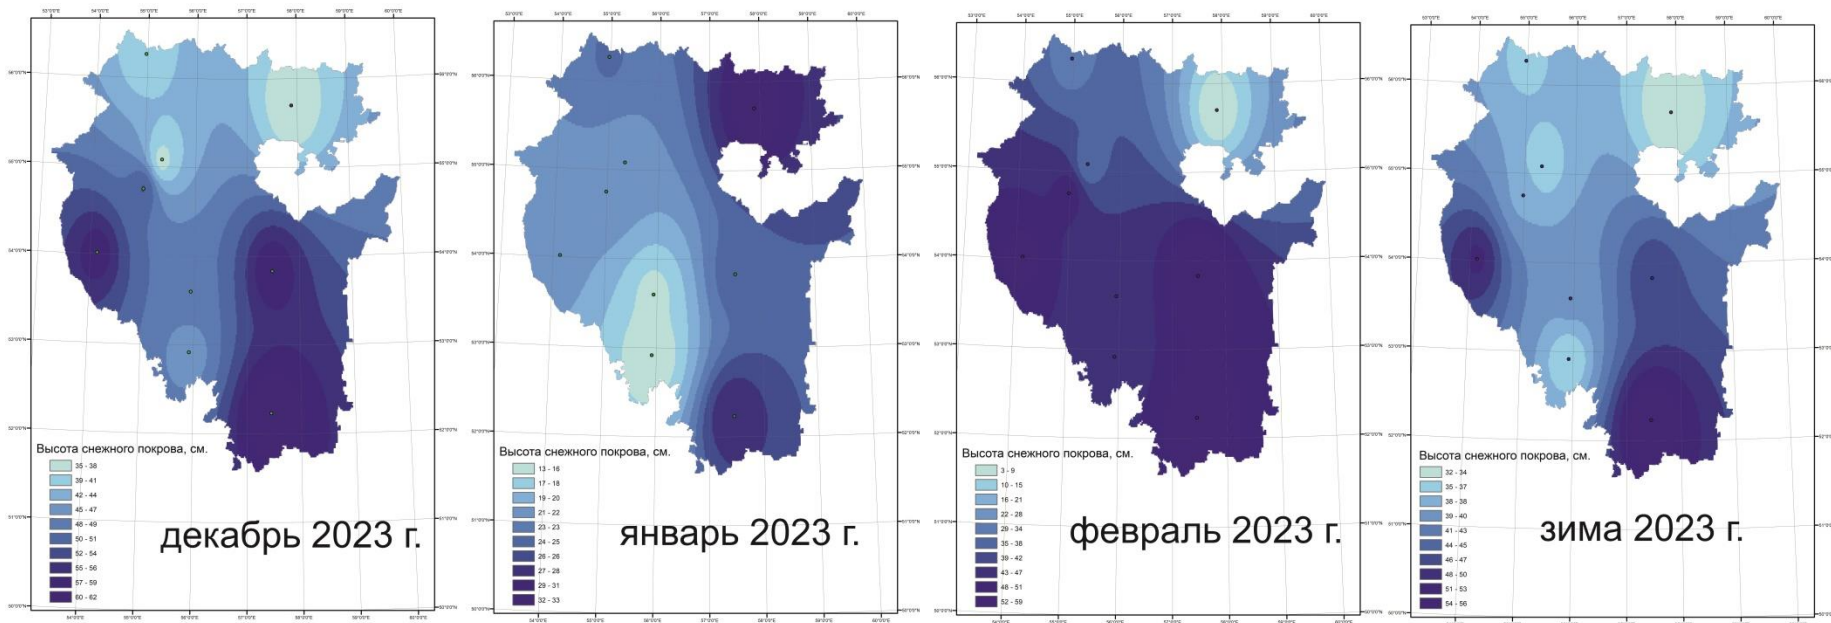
Высота снежного покрова, см.
35 - 38
39 - 41
42 - 44
45 - 47
48 - 49
50 - 51
52 - 54
55 - 56
57 - 59
60 - 62

декабрь 2023 г.

Высота снежного покрова, см.
13 - 16
17 - 18
19 - 20
21 - 22
23 - 23
24 - 25
26 - 26
27 - 28
29 - 31
32 - 33

январь 2023 г.

Высота снежного покрова, см.
3 - 9
10 - 15
16 - 21
22 - 28
29 - 34
35 - 38
39 - 42
43 - 47
48 - 51
52 - 59

февраль 2023 г.

Высота снежного покрова, см.
32 - 34
35 - 37
38 - 38
39 - 40
41 - 43
44 - 45
46 - 47
48 - 50
51 - 53
54 - 56

зима 2023 г.